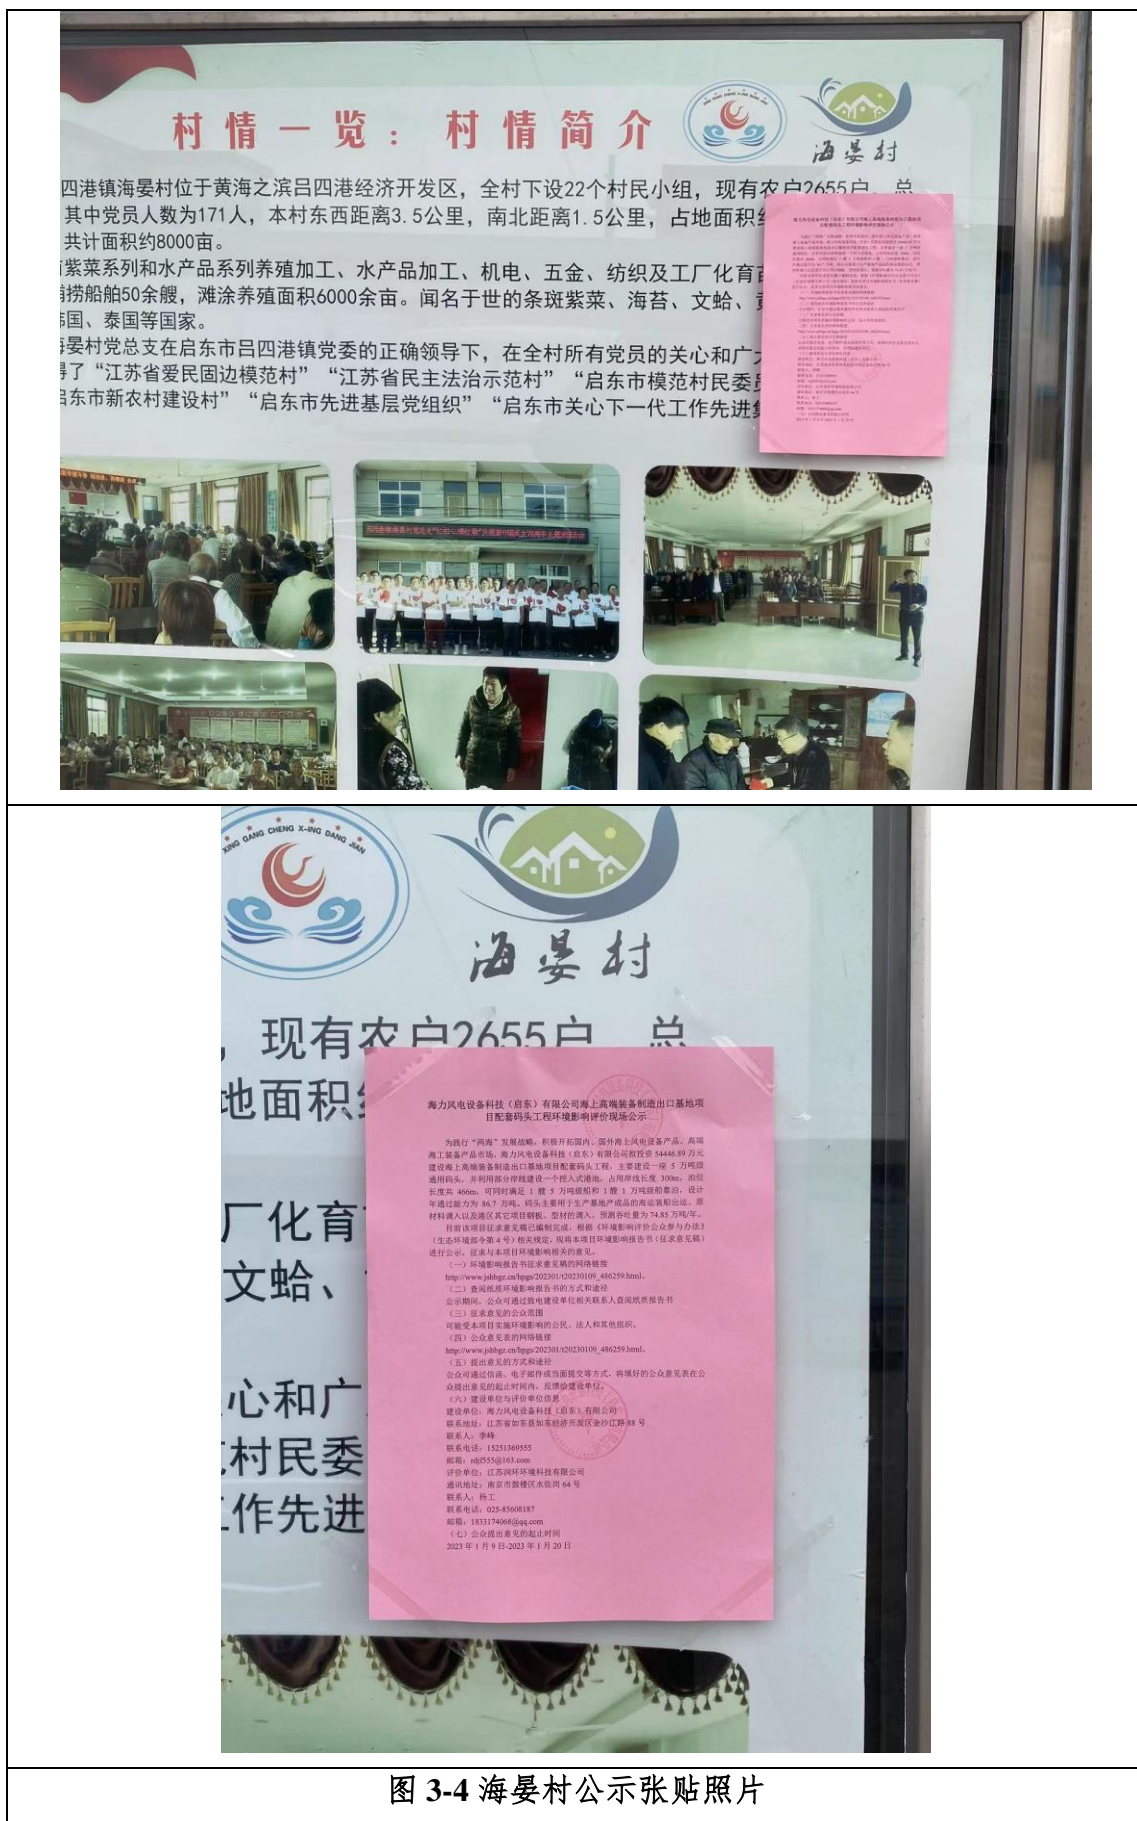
村情一览：村情简介

海晏村

四港镇海晏村位于黄海之滨吕四港经济开发区，全村下设22个村民小组，现有农户2655户，总其中党员人数为171人，本村东西距离3.5公里，南北距离1.5公里，占地面积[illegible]共计面积约8000亩。

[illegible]紫菜系列和水产品系列养殖加工、水产品加工、机电、五金、纺织及工厂化育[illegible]捕捞船舶50余艘，滩涂养殖面积6000余亩。闻名于世的条斑紫菜、海苔、文蛤、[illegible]韩国、泰国等国家。

海晏村党总支在启东市吕四港镇党委的正确领导下，在全村所有党员的关心和广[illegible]得了"江苏省爱民固边模范村""江苏省民主法治示范村""启东市模范村民委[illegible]启东市新农村建设村""启东市先进基层党组织""启东市关心下一代工作先进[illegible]

XING GANG CHENG XING DANG JIAN

海晏村

，现有农户2655户，总
地面积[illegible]
厂化育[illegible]
文蛤、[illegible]
心和广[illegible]
村民委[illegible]
工作先进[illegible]

海力风电设备科技（启东）有限公司海上高端装备制造出口基地项目配套码头工程环境影响评价现场公示

为践行"两海"发展战略，积极开拓国内、国外海上风电设备产品、高端海工装备产品市场，海力风电设备科技（启东）有限公司拟投资34446.89万元建设海上高端装备制造出口基地项目配套码头工程，主要建设一座5万吨级通用码头，并利用部分岸线建设一个挖入式港池，占用岸线长度300m，泊位长度共466m，可同时满足1艘5万吨级船舶和1艘1万吨级船舶靠泊，设计年通过能力为86.7万吨，码头主要用于生产基地产成品的海运装船出运、原材料调入以及港区其它项目钢板、型材的调入，预测吞吐量为74.85万吨/年。

目前该项目征求意见稿已编制完成，根据《环境影响评价公众参与办法》（生态环境部令第4号）相关规定，现将本项目环境影响报告书（征求意见稿）进行公示，征求与本项目环境影响相关的意见。

（一）环境影响报告书征求意见稿的网络链接
http://www.jshbgz.cn/hpgs/202301/t20230109_486259.html。
（二）查阅纸质环境影响报告书的方式和途径
公示期间，公众可通过致电建设单位相关联系人查阅纸质报告书
（三）征求意见的公众范围
可能受本项目实施环境影响的公民、法人和其他组织。
（四）公众意见表的网络链接
http://www.jshbgz.cn/hpgs/202301/t20230109_486259.html。
（五）提出意见的方式和途径
公众可通过信函、电子邮件或当面提交等方式，将填好的公众意见表在公众提出意见的起止时间内，反馈给建设单位。
（六）建设单位与评价单位信息
建设单位：海力风电设备科技（启东）有限公司
联系地址：江苏省如东县如东经济开发区金沙江路88号
联系人：李峰
联系电话：15251369555
邮箱：rdjl555@163.com
评价单位：江苏润环环境科技有限公司
通讯地址：南京市鼓楼区水佐岗64号
联系人：杨工
联系电话：025-85608187
邮箱：1833174068@qq.com
（七）公众提出意见的起止时间
2023年1月9日-2023年1月20日

图 3-4 海晏村公示张贴照片